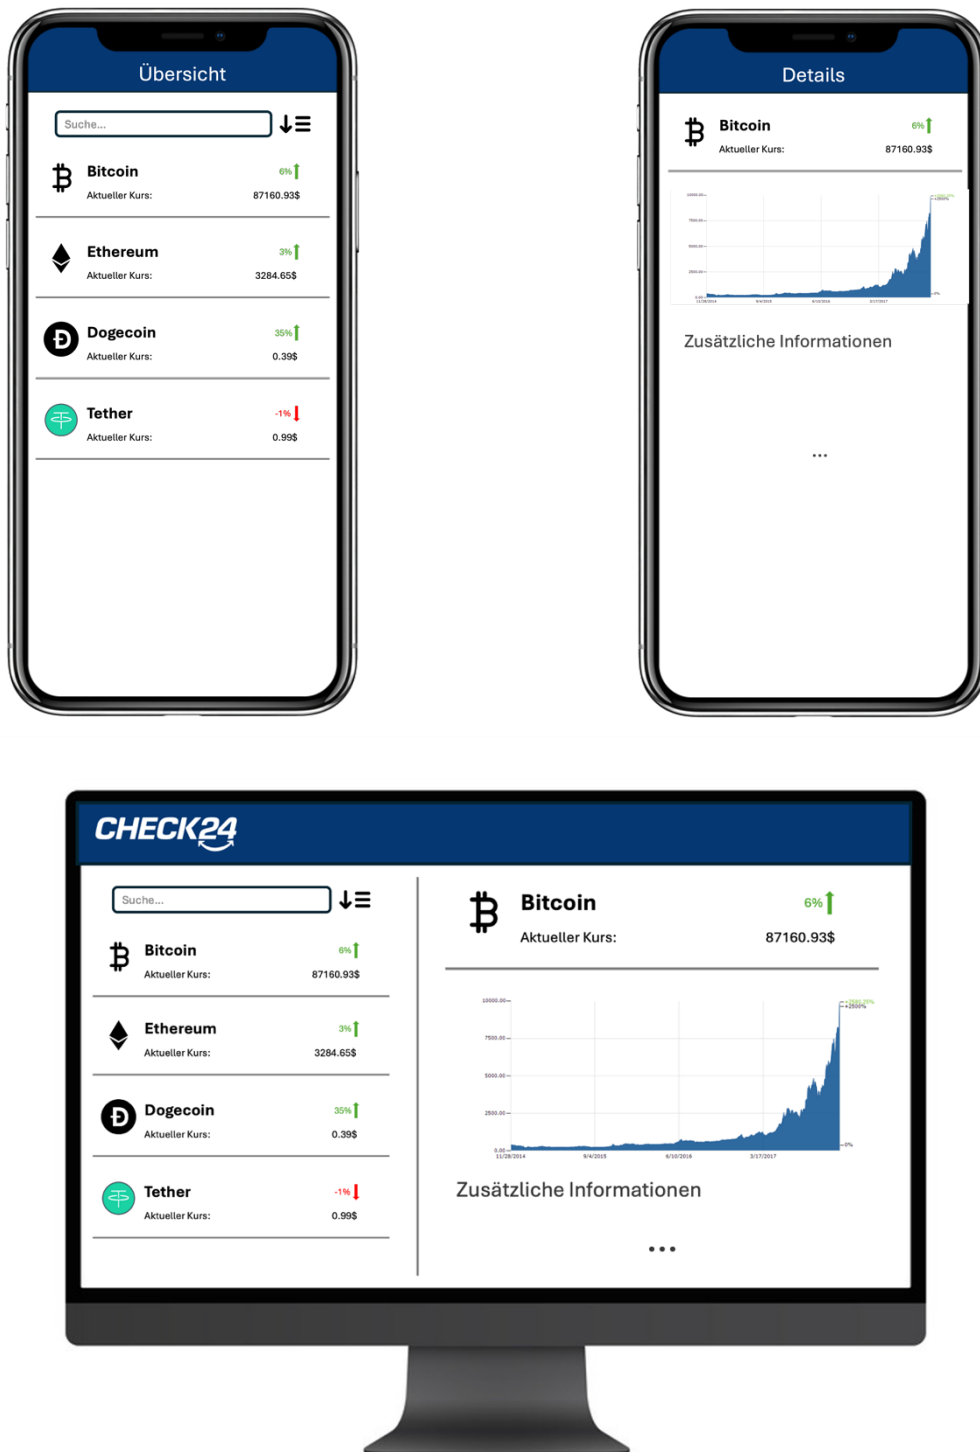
Übersicht

Suche...

Bitcoin 6%
Aktueller Kurs: 87160.93$

Ethereum 3%
Aktueller Kurs: 3284.65$

Dogecoin 35%
Aktueller Kurs: 0.39$

Tether -1%
Aktueller Kurs: 0.99$

Details

Bitcoin 6%
Aktueller Kurs: 87160.93$

10000.00
7500.00
5000.00
2500.00
0.00
11/28/2014
9/4/2015
6/10/2016
3/17/2017

Zusätzliche Informationen

...

CHECK24

Suche...

Bitcoin 6%
Aktueller Kurs: 87160.93$

Ethereum 3%
Aktueller Kurs: 3284.65$

Dogecoin 35%
Aktueller Kurs: 0.39$

Tether -1%
Aktueller Kurs: 0.99$

Bitcoin 6%
Aktueller Kurs: 87160.93$

10000.00
7500.00
5000.00
2500.00
0.00
11/28/2014
9/4/2015
6/10/2016
3/17/2017
+2500%
0%

Zusätzliche Informationen

...